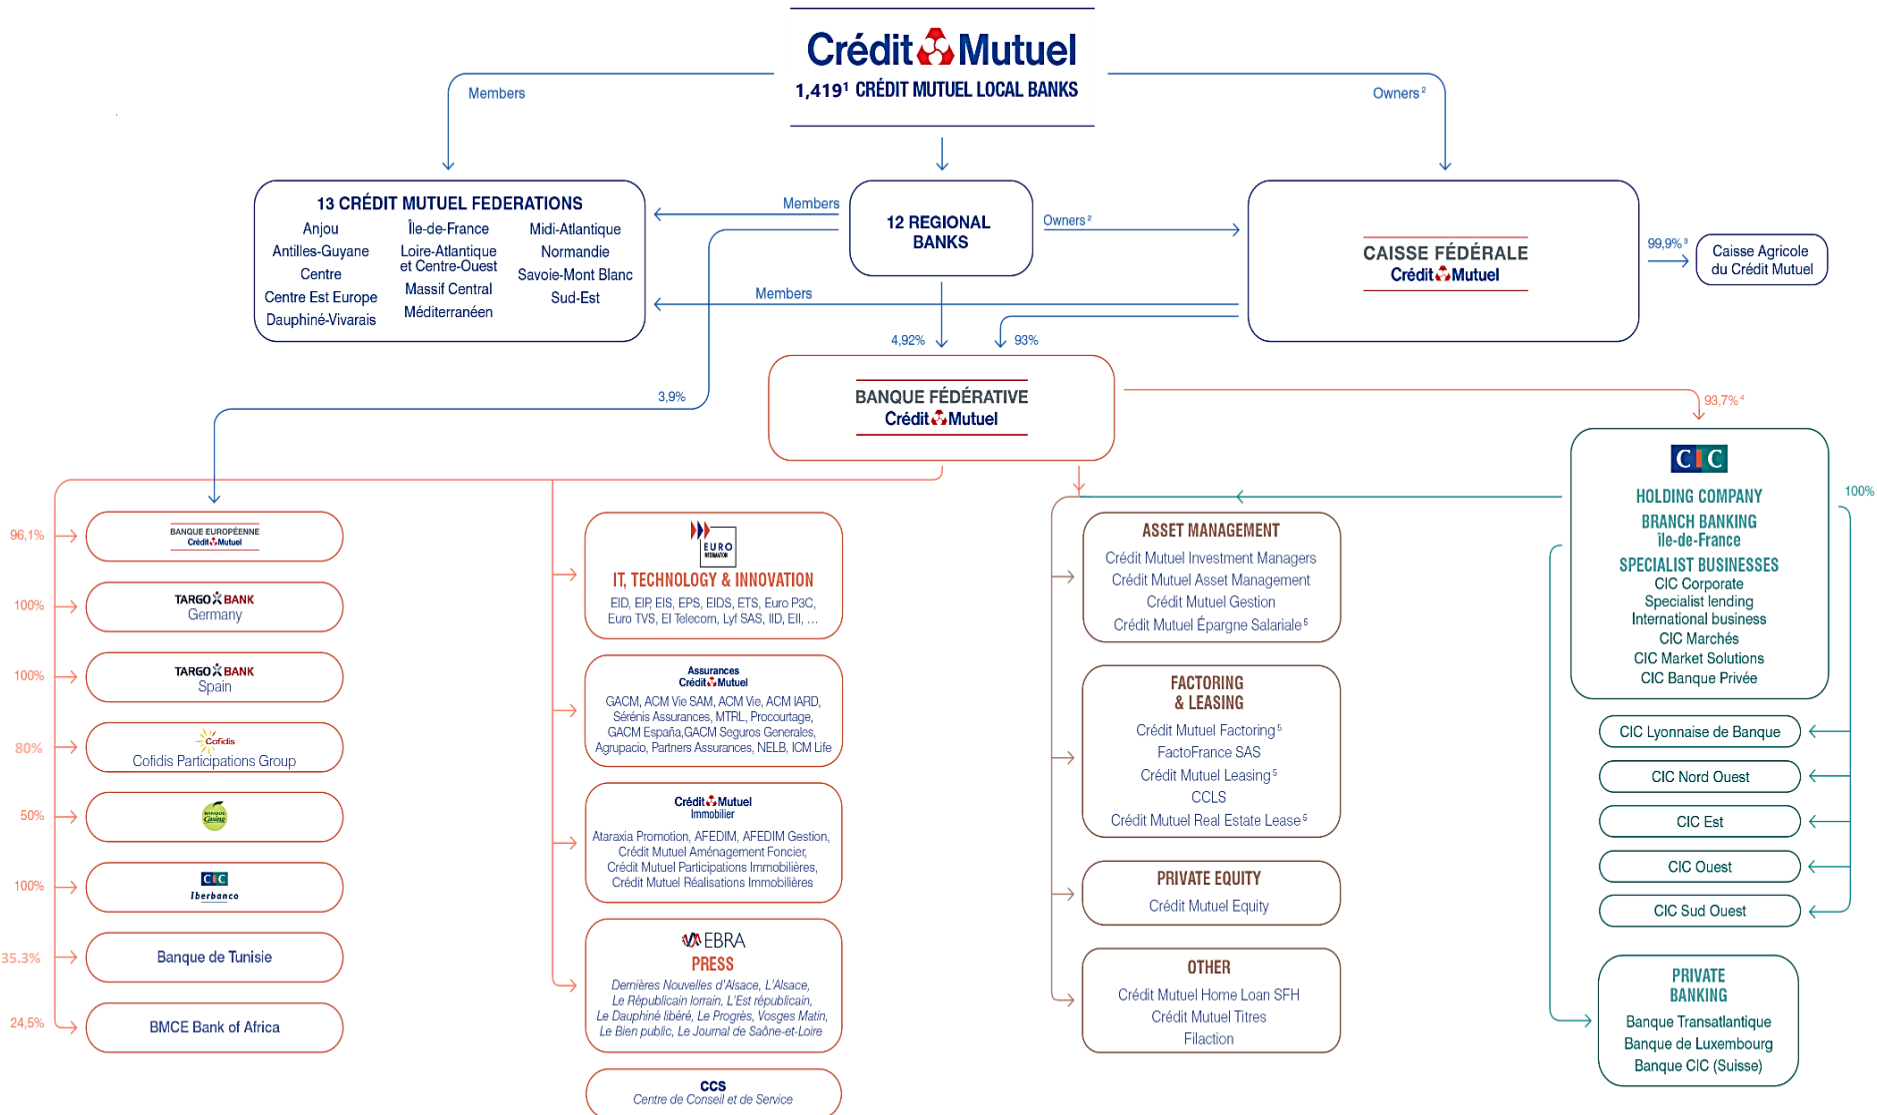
Crédit Mutuel
1,419¹ CRÉDIT MUTUEL LOCAL BANKS

Members

Owners²

13 CRÉDIT MUTUEL FEDERATIONS
Anjou
Antilles-Guyane
Centre
Centre Est Europe
Dauphiné-Vivarais
Île-de-France
Loire-Atlantique et Centre-Ouest
Massif Central
Méditerranéen
Midi-Atlantique
Normandie
Savoie-Mont Blanc
Sud-Est

Members

12 REGIONAL BANKS

Owners²

CAISSE FÉDÉRALE
Crédit Mutuel

99,9%³

Caisse Agricole du Crédit Mutuel

Members

4,92%

93%

3,9%

BANQUE FÉDÉRATIVE
Crédit Mutuel

93,7%⁴

96,1%
BANQUE EUROPÉENNE Crédit Mutuel

100%
TARGO BANK
Germany

100%
TARGO BANK
Spain

80%
Cofidis
Cofidis Participations Group

50%
Banque Casino

100%
CIC
Iberbanco

35.3%
Banque de Tunisie

24,5%
BMCE Bank of Africa

EURO INFORMATION
IT, TECHNOLOGY & INNOVATION
EID, EIP, EIS, EPS, EIDS, ETS, Euro P3C, Euro TVS, EI Telecom, Lyf SAS, IID, EII, ...

Assurances Crédit Mutuel
GACM, ACM Vie SAM, ACM Vie, ACM IARD, Sérénis Assurances, MTRL, Procourtage, GACM España,GACM Seguros Generales, Agrupacio, Partners Assurances, NELB, ICM Life

Crédit Mutuel Immobilier
Ataraxia Promotion, AFEDIM, AFEDIM Gestion, Crédit Mutuel Aménagement Foncier, Crédit Mutuel Participations Immobilières, Crédit Mutuel Réalisations Immobilières

EBRA
PRESS
Dernières Nouvelles d'Alsace, L'Alsace, Le Républicain lorrain, L'Est républicain, Le Dauphiné libéré, Le Progrès, Vosges Matin, Le Bien public, Le Journal de Saône-et-Loire

CCS
Centre de Conseil et de Service

ASSET MANAGEMENT
Crédit Mutuel Investment Managers
Crédit Mutuel Asset Management
Crédit Mutuel Gestion
Crédit Mutuel Épargne Salariale⁵

FACTORING & LEASING
Crédit Mutuel Factoring⁵
FactoFrance SAS
Crédit Mutuel Leasing⁵
CCLS
Crédit Mutuel Real Estate Lease⁵

PRIVATE EQUITY
Crédit Mutuel Equity

OTHER
Crédit Mutuel Home Loan SFH
Crédit Mutuel Titres
Filaction

CIC
HOLDING COMPANY
BRANCH BANKING
Île-de-France
SPECIALIST BUSINESSES
CIC Corporate
Specialist lending
International business
CIC Marchés
CIC Market Solutions
CIC Banque Privée

100%

CIC Lyonnaise de Banque
CIC Nord Ouest
CIC Est
CIC Ouest
CIC Sud Ouest

PRIVATE BANKING
Banque Transatlantique
Banque de Luxembourg
Banque CIC (Suisse)